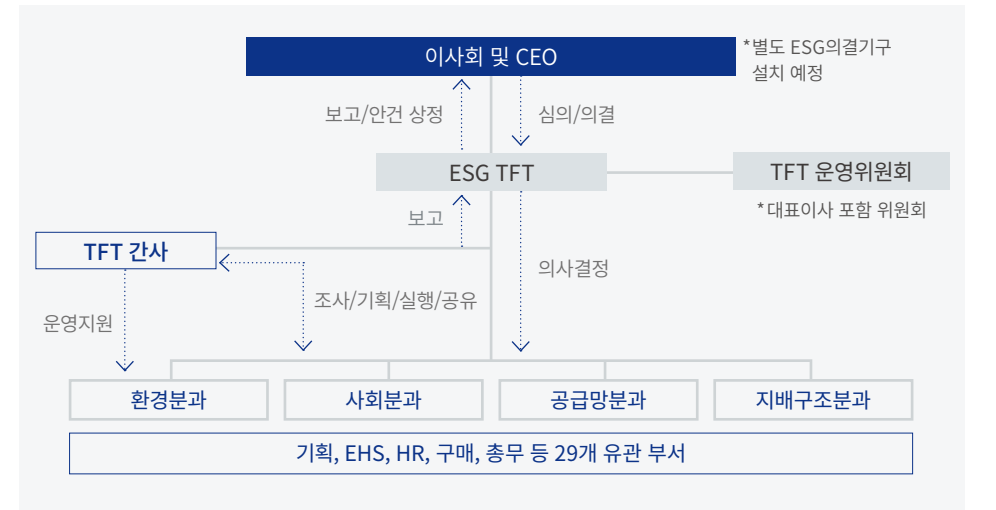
이사회 및 CEO

*별도 ESG의결기구 설치 예정

보고/안건 상정

심의/의결

ESG TFT

TFT 운영위원회

*대표이사 포함 위원회

보고

TFT 간사

의사결정

조사/기획/실행/공유

운영지원

환경분과

사회분과

공급망분과

지배구조분과

기획, EHS, HR, 구매, 총무 등 29개 유관 부서